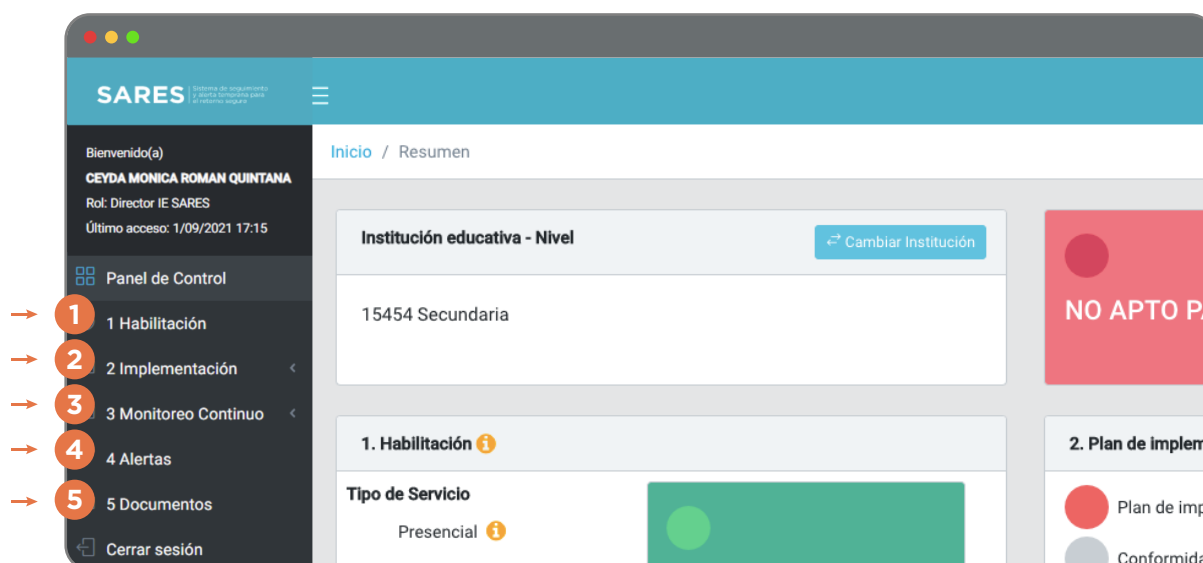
SARES Sistema de seguimiento y alerta temprana para el retorno seguro

Bienvenido(a)
CEYDA MONICA ROMAN QUINTANA
Rol: Director IE SARES
Último acceso: 1/09/2021 17:15

Panel de Control
1
1 Habilitación
2
2 Implementación
3
3 Monitoreo Continuo
4
4 Alertas
5
5 Documentos
Cerrar sesión

Inicio / Resumen

Institución educativa - Nivel
Cambiar Institución
15454 Secundaria

NO APTO P

1. Habilitación
Tipo de Servicio
Presencial

2. Plan de implem
Plan de imp
Conformida